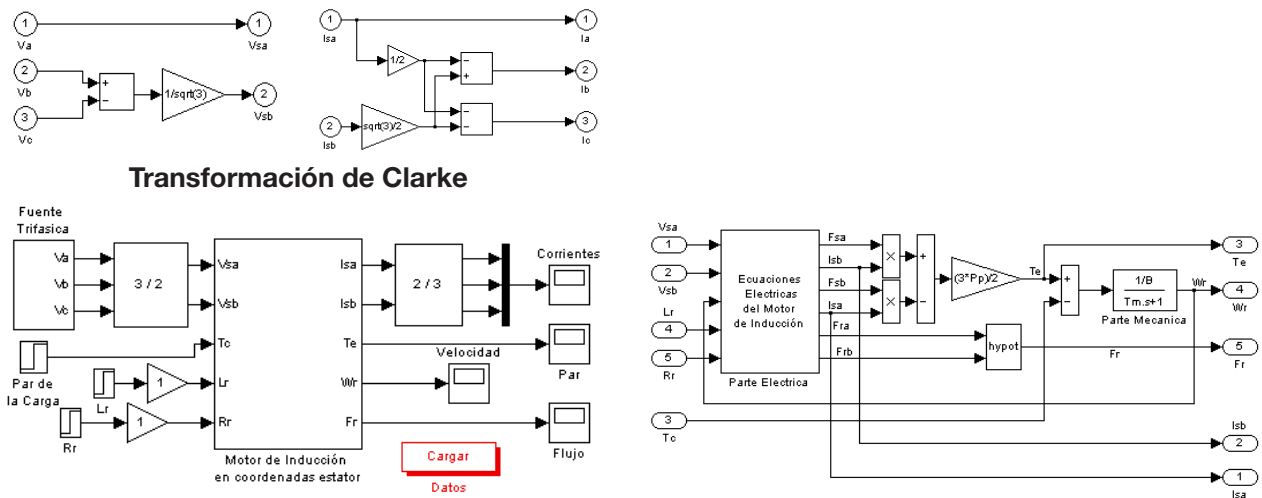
1 Va
1 Vsa
2 Vb
3 Vc
1/sqrt(3)
2 Vsb
1 Isa
1/2
1 Ia
2 Ib
2 Isb
sqrt(3)/2
3 Ic

Transformación de Clarke

Fuente Trifasica
Va
Vb
Vc
3 / 2
Vsa
Vsb
Tc
Lr
Rr
Isa
Isb
Te
Wr
Fr
2 / 3
Corrientes
Par de la Carga
1
Lr
1
Rr
Velocidad
Par
Flujo
Motor de Inducción en coordenadas estator
Cargar Datos

Vsa 1
2 Vsb
Lr 4
5 Rr
Ecuaciones Electricas del Motor de Inducción
Parte Electrica
Fsa
Isb
Fsb
Isa
Fra
Frb
(3*Pp)/2
Te
$\frac{1/B}{Tm.s+1}$
Parte Mecanica
hypot
Fr
3 Te
4 Wr
5 Fr
3 Tc
Isb 2
1 Isa